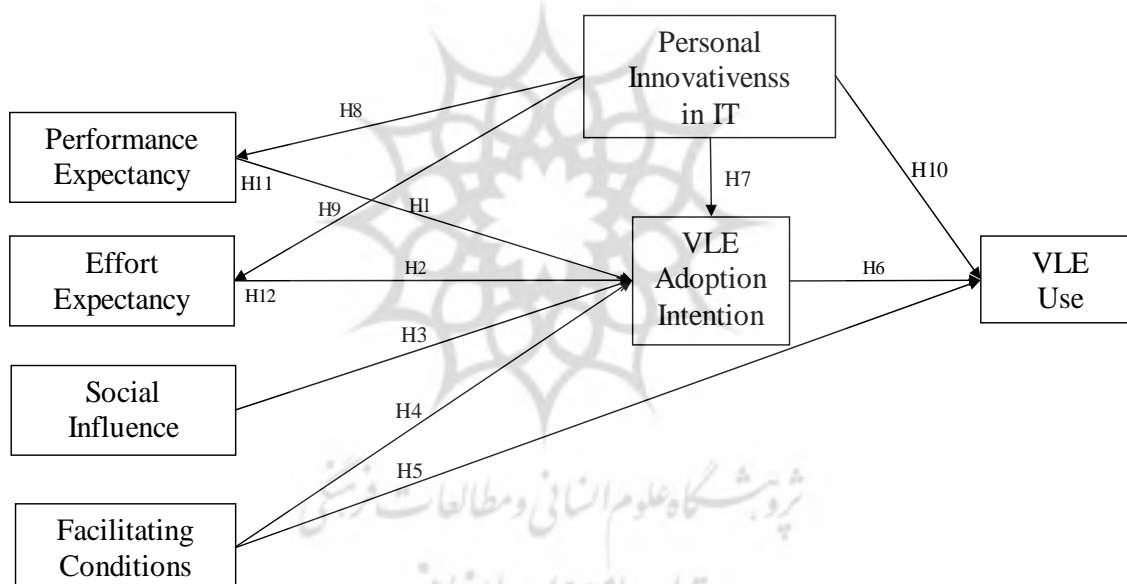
Personal Innovativenss in IT

H8

Performance Expectancy

H11

H9

H1

H7

H10

Effort Expectancy

H12

H2

VLE Adoption Intention

H6

VLE Use

H3

Social Influence

H4

H5

Facilitating Conditions

پژوهشگاه علوم انسانی و مطالعات فرهنگی